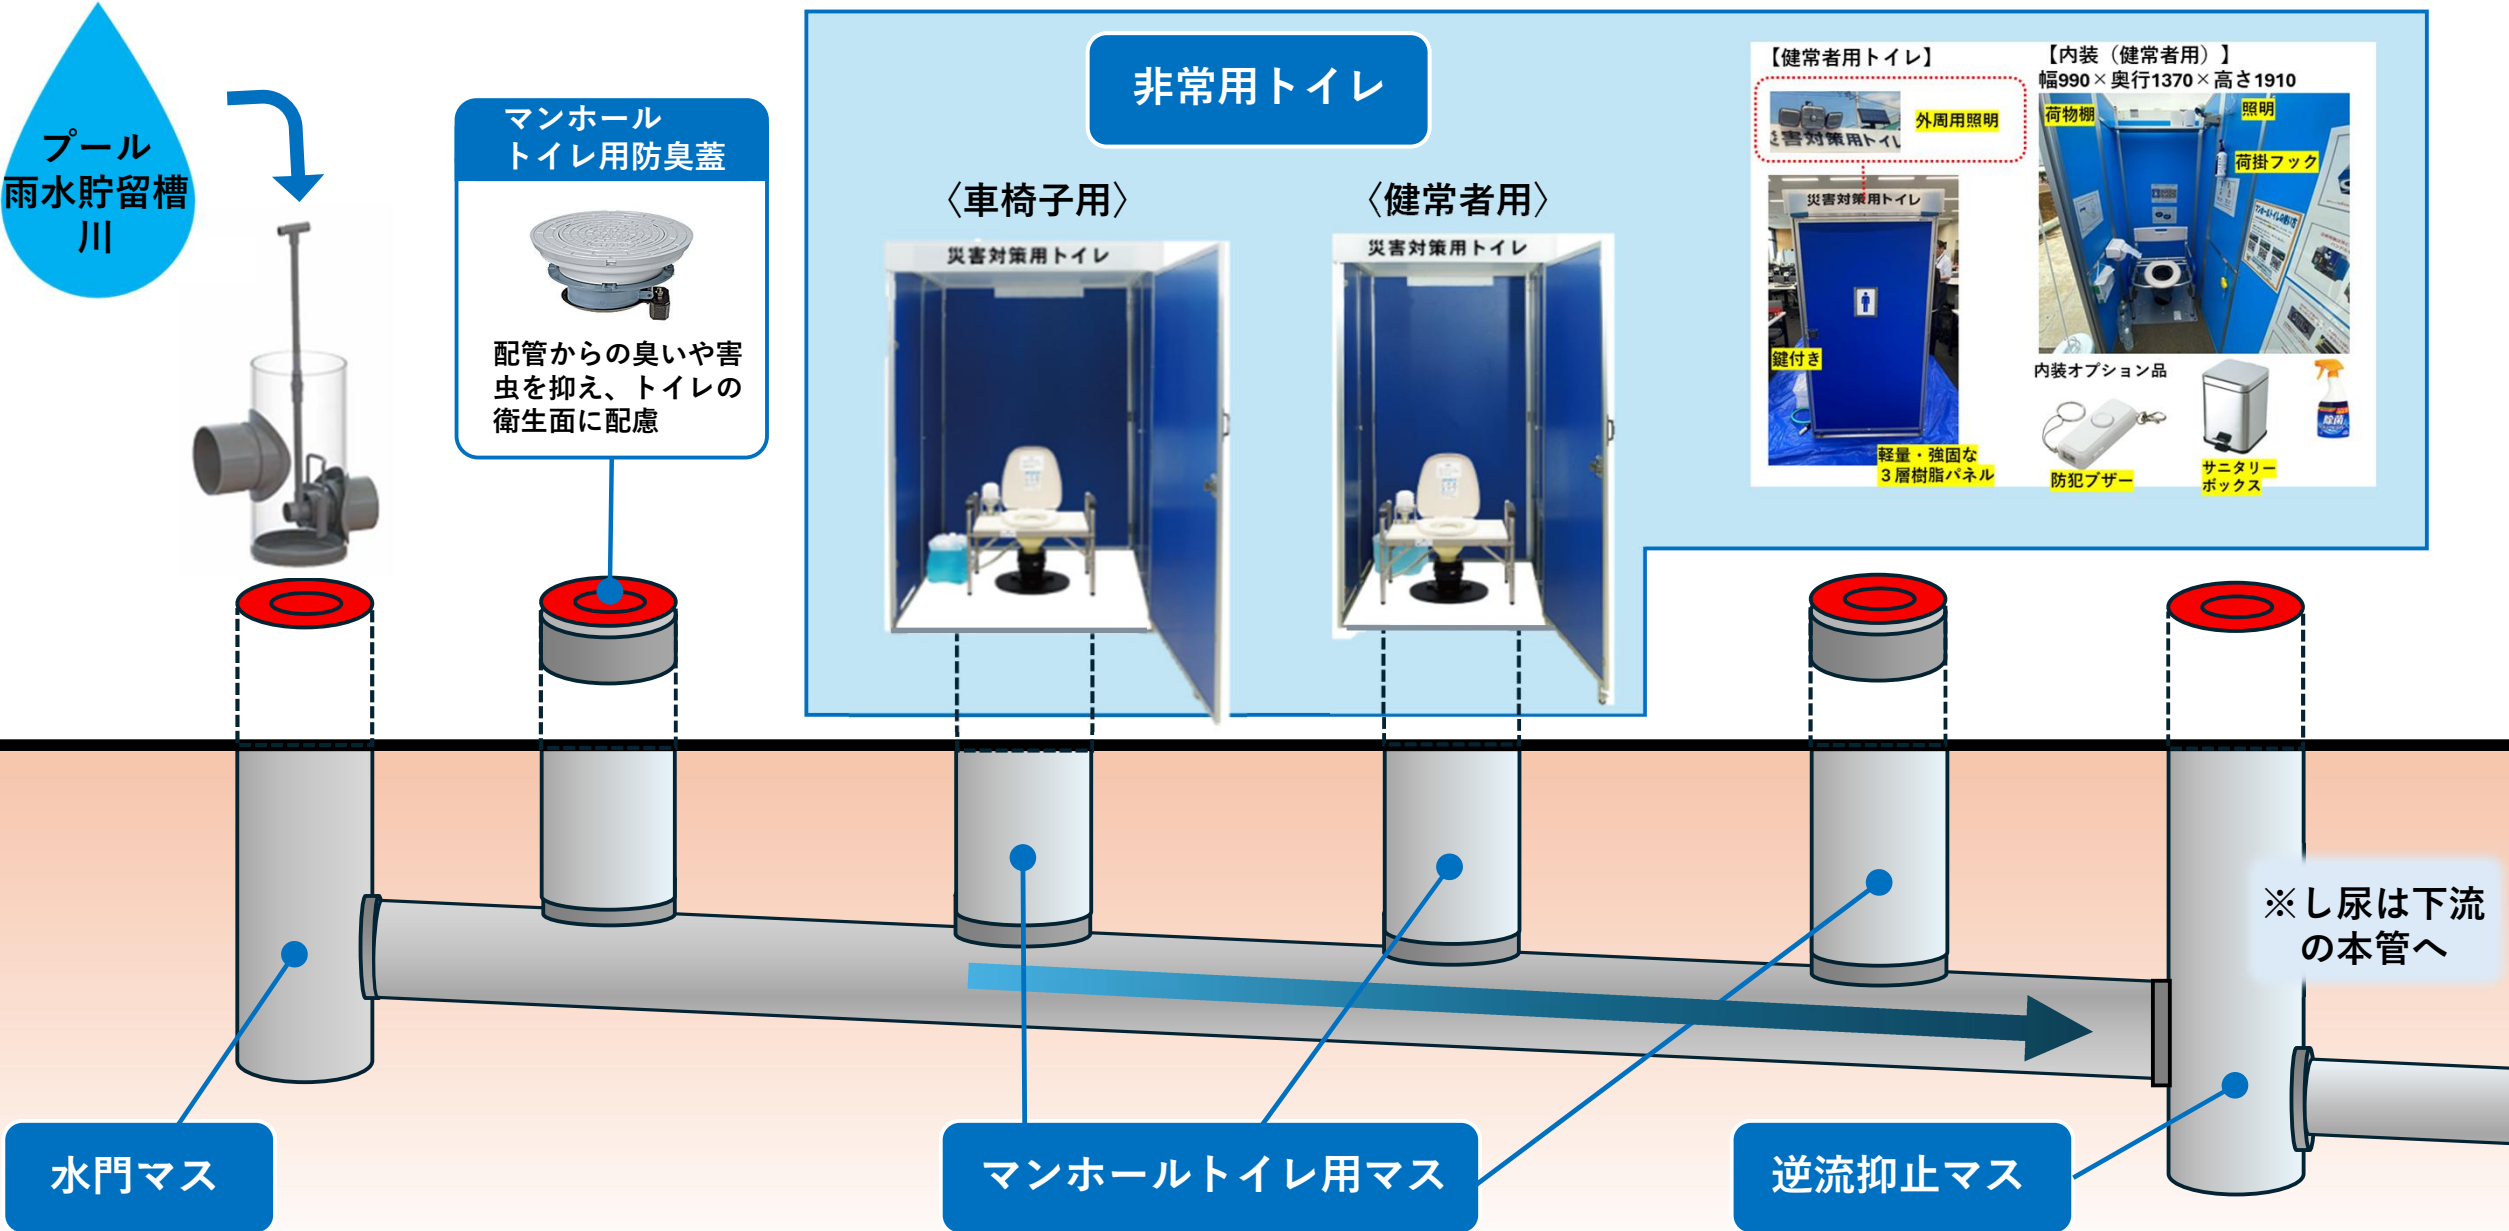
プール
雨水貯留槽
川

マンホール
トイレ用防臭蓋

配管からの臭いや害虫を抑え、トイレの衛生面に配慮

非常用トイレ

〈車椅子用〉

〈健常者用〉

災害対策用トイレ

災害対策用トイレ

【健常者用トイレ】

外周用照明

災害対策用トイレ

災害対策用トイレ

鍵付き

軽量・強固な
３層樹脂パネル

【内装（健常者用）】
幅990×奥行1370×高さ1910

荷物棚

照明

荷掛フック

内装オプション品

防犯ブザー

サニタリーボックス

※し尿は下流の本管へ

水門マス

マンホールトイレ用マス

逆流抑止マス